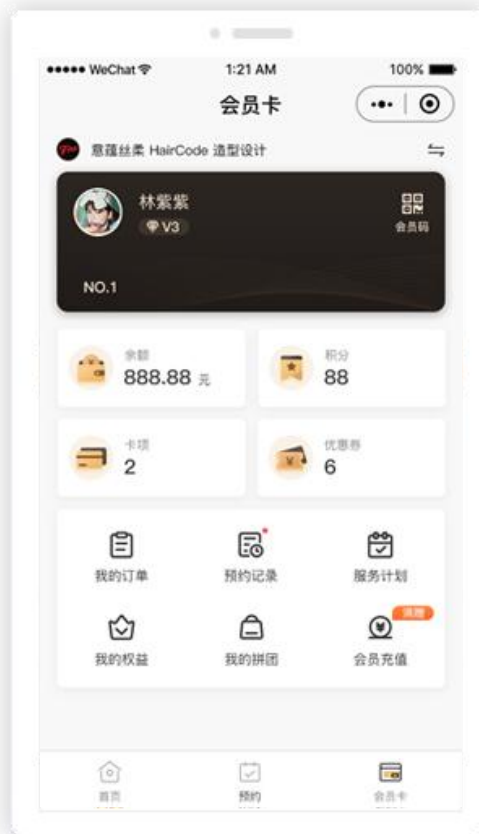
●●●●● WeChat
1:21 AM
100%

会员卡

意蕴丝柔 HairCode 造型设计

林紫紫
V3
会员码

NO.1

余额
888.88 元

积分
88

卡项
2

优惠券
6

我的订单
预约记录
服务计划

我的权益
我的拼团
会员充值
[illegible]

首页
预约
会员卡